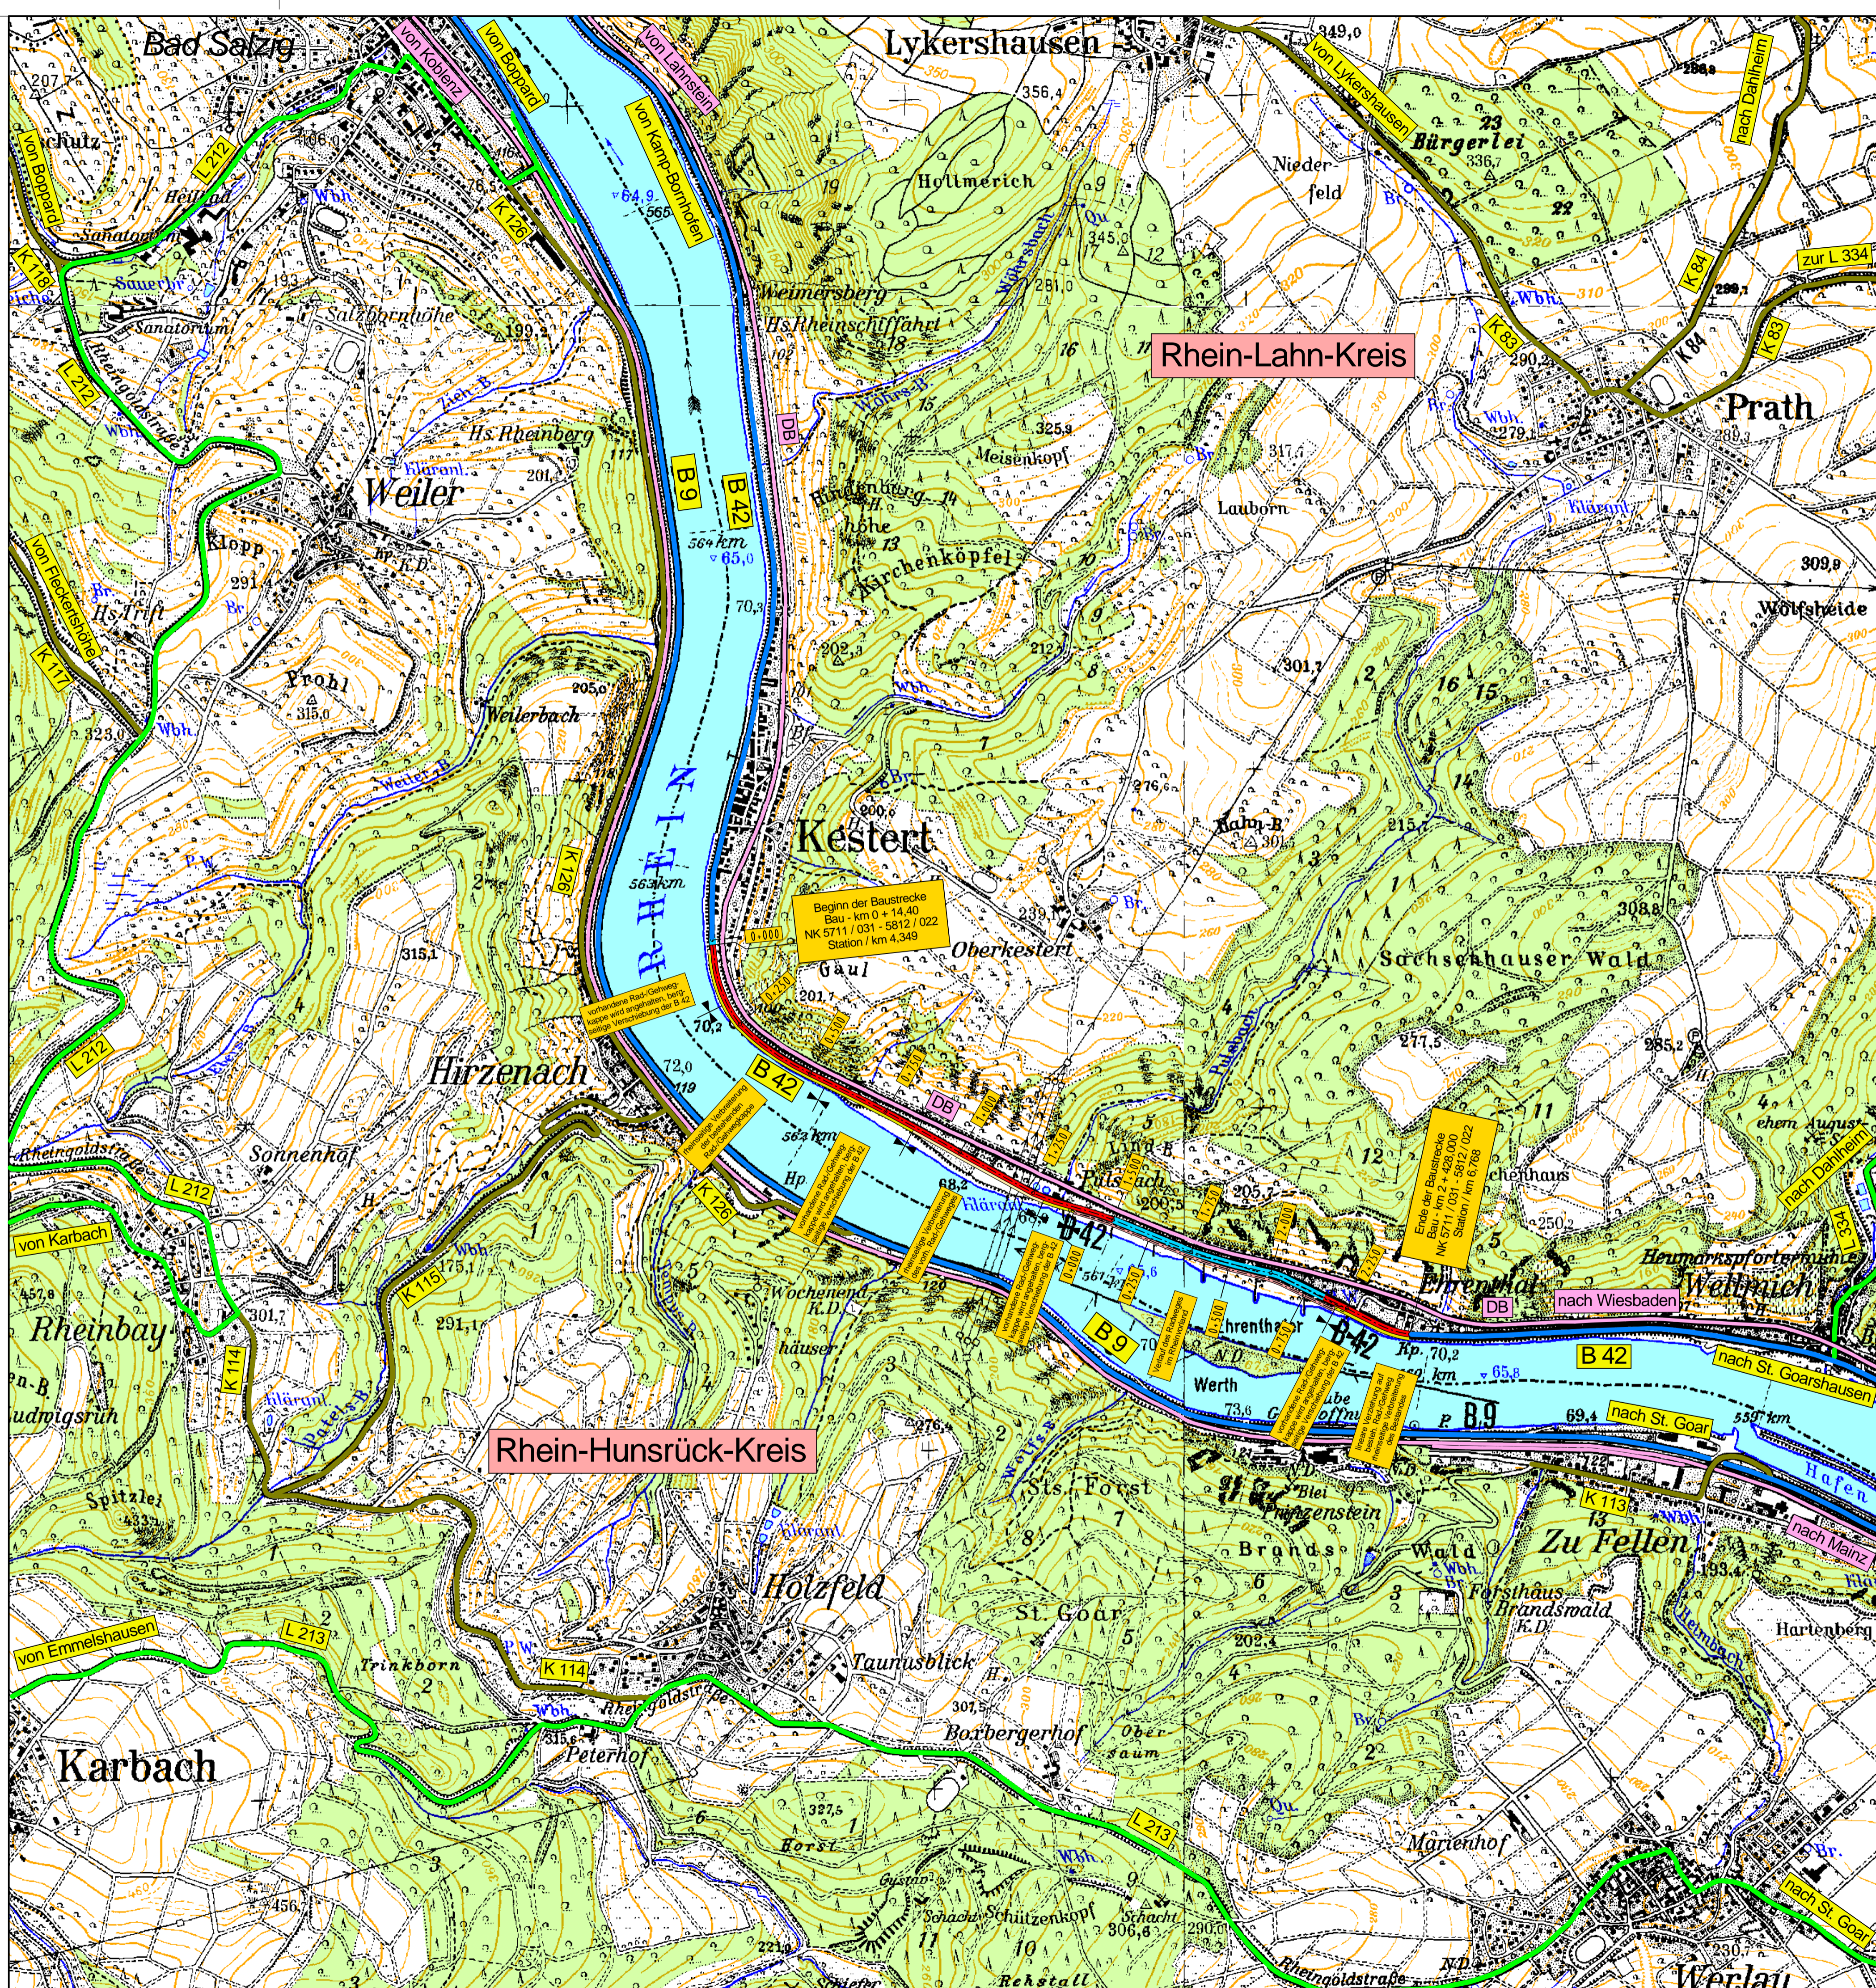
Bad Salzig
von Koblenz
von Boppard
von Lahnstein
von Kamp-Bornhofen
Lykershausen
356,4
349,0
von Lykershausen
Bürgerlei
nach Dahlheim
L 212
von Boppard
K 126
K 118
Sanatorium
Hollmerich
Niederfeld
Weimersberg
Hs.Rheinschiffahrt
Rhein-Lahn-Kreis
zur L 334
K 84
K 83
K 84
K 83
Salzbornhöhe
L 212
Hs. Rheinberg
DB
325,9
Meisenkopf
317,5
Prath
B 9
B 42
564 km
65,0
Weiler
Klopp
Hs. Treft
291
Prohl
Kirchenköpfel
Lauborn
309,9
Wolfsheide
von Fleckertshöhe
K 117
323,0
Weilerbach
205,0
301,1
R H E I N
K 126
Kestert
Beginn der Baustrecke
Bau - km 0 + 14,40
NK 5711 / 031 - 5812 / 022
Station / km 4,349
Oberkestert
Gaul
Sachsenhäuser Wald
315,1
Hirzenach
B 42
DB
L 212
Sonnenhof
L 212
von Karbach
Rheinbay
K 114
K 115
K 126
Wochenend-häuser
B 42
B 9
Ende der Baustrecke
Ehrenthal
nach Wiesbaden
B 42
Wellmich
nach St. Goarshausen
nach Dahlheim
Werth
nach St. Goar
Rhein-Hunsrück-Kreis
St. Forst
Prinzenstein
Wald
Zu Fellen
K 115
nach Mainz
Holzfeld
St. Goar
Forsthaus Brandsrwald
Hartenberg
Spitzlei
von Emmelshausen
L 213
Trinkborn
K 114
Taunusblick
Karbach
Peterhof
Boxbergerhof
L 213
Marienhof
Horst
Schützenkopf
nach St. Goar
Werlau